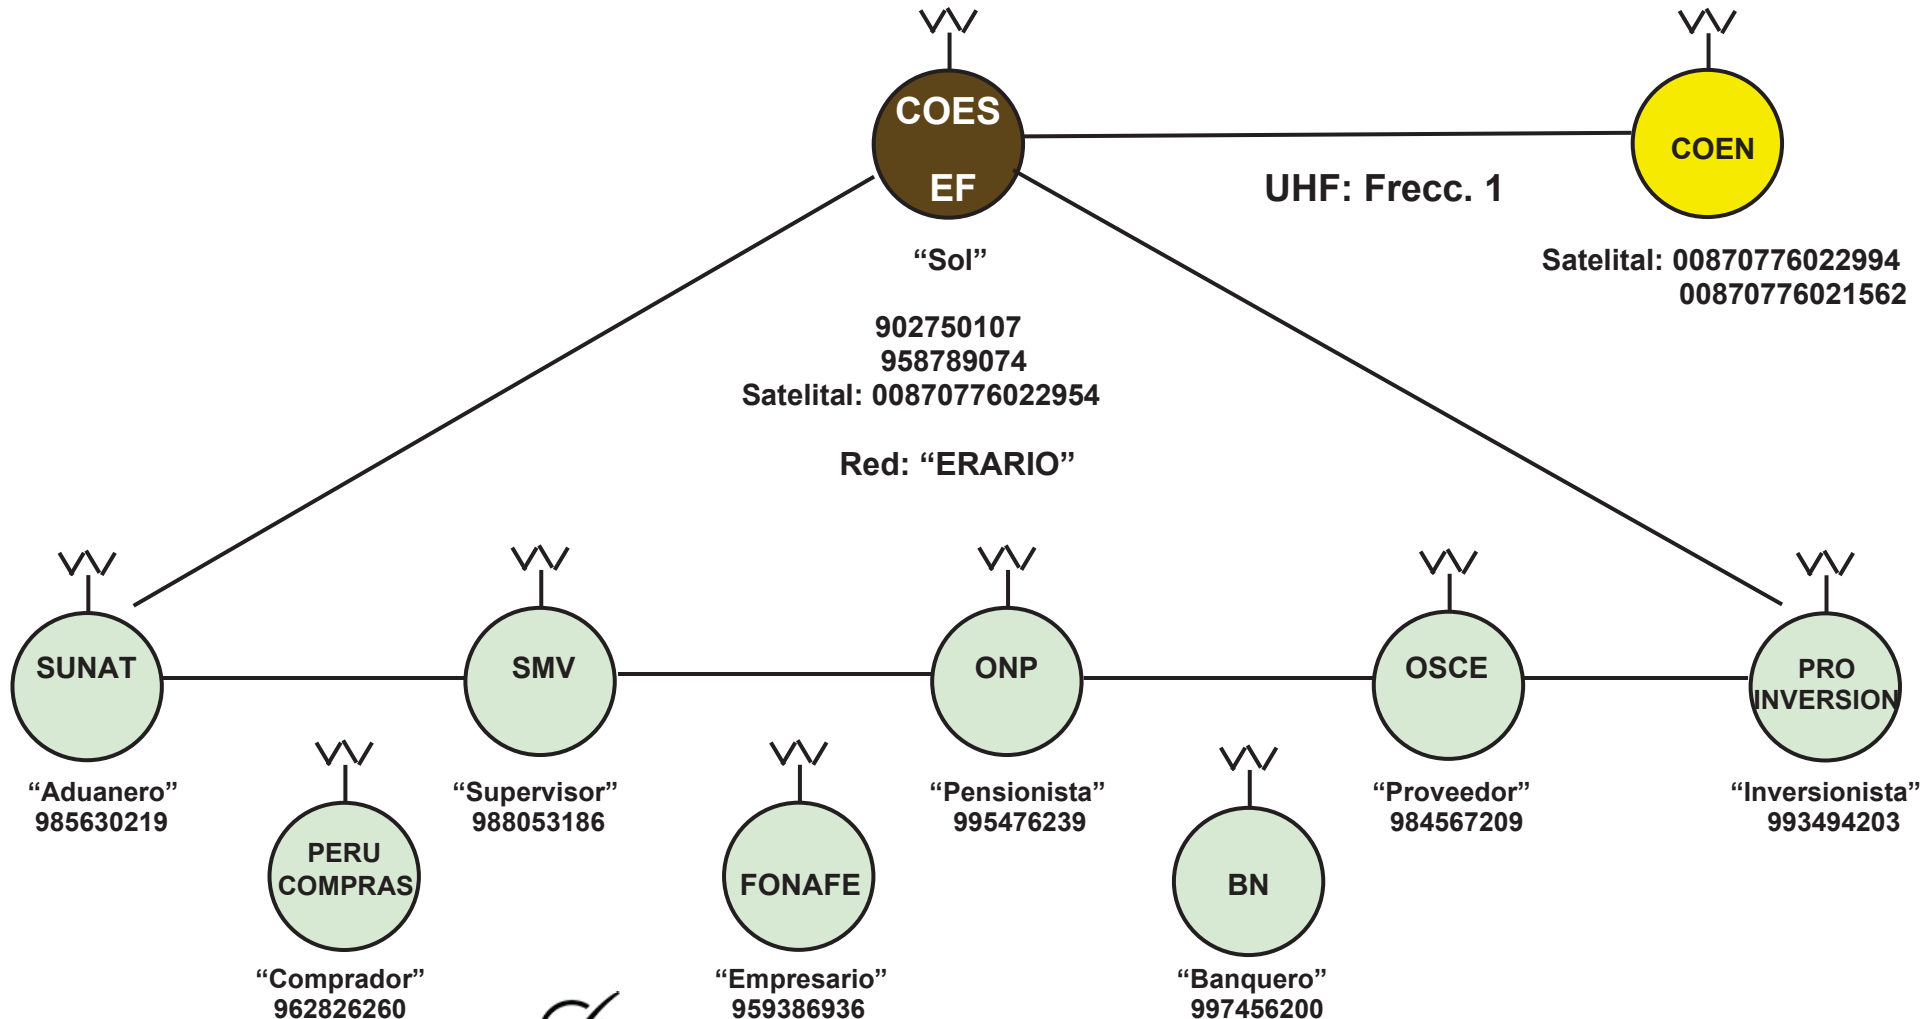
COES EF

"Sol"

902750107
958789074
Satelital: 00870776022954

Red: "ERARIO"

UHF: Frecc. 1

COEN

Satelital: 00870776022994
00870776021562

SUNAT
"Aduanero"
985630219

PERU COMPRAS
"Comprador"
962826260

SMV
"Supervisor"
988053186

FONAFE
"Empresario"
959386936

ONP
"Pensionista"
995476239

BN
"Banquero"
997456200

OSCE
"Proveedor"
984567209

PRO INVERSION
"Inversionista"
993494203